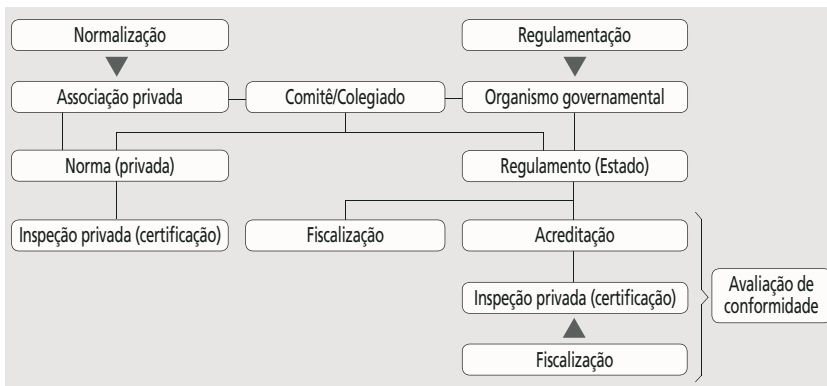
Normalização

Regulamentação

Associação privada

Comitê/Colegiado

Organismo governamental

Norma (privada)

Regulamento (Estado)

Inspeção privada (certificação)

Fiscalização

Acreditação

Inspeção privada (certificação)

Fiscalização

Avaliação de conformidade